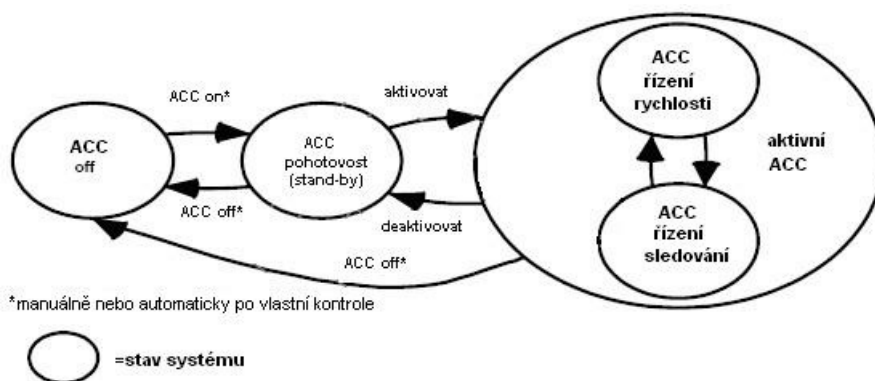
ACC off

ACC on*

ACC off*

ACC pohotovost (stand-by)

aktivovat

deaktivovat

ACC řízení rychlosti

aktivní ACC

ACC řízení sledování

ACC off*

*manuálně nebo automaticky po vlastní kontrole

=stav systému